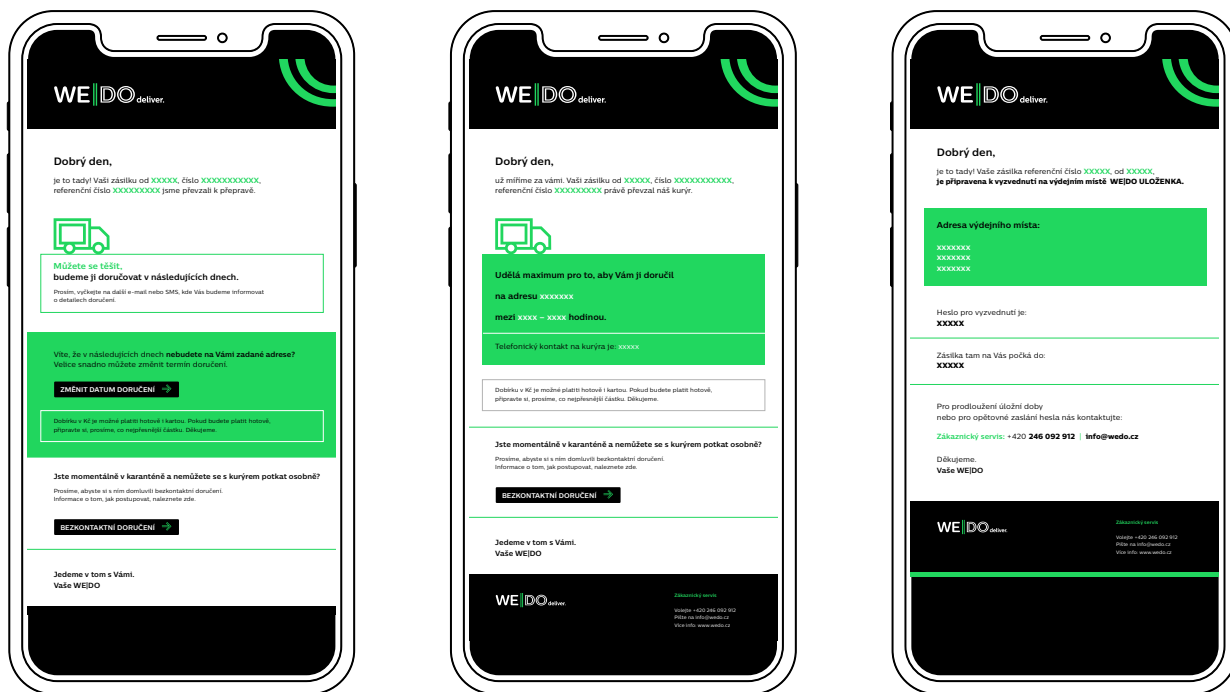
WE|DO deliver.

Dobrý den,

je to tady! Vaši zásilku od XXXXX, číslo XXXXXXXXXXX, referenční číslo XXXXXXXXX jsme převzali k přepravě.

Můžete se těšit,
budeme ji doručovat v následujících dnech.

Prosím, vyčkejte na další e-mail nebo SMS, kde Vás budeme informovat o detailech doručení.

Víte, že v následujících dnech nebudete na Vámi zadané adrese? Velice snadno můžete změnit termín doručení.

ZMĚNIT DATUM DORUČENÍ

Dobírku v Kč je možné platit hotově i kartou. Pokud budete platit hotově, připravte si, prosíme, co nejpřesnější částku. Děkujeme.

Jste momentálně v karanténě a nemůžete se s kurýrem potkat osobně?

Prosíme, abyste si s ním domluvili bezkontaktní doručení. Informace o tom, jak postupovat, naleznete zde.

BEZKONTAKTNÍ DORUČENÍ

Jedeme v tom s Vámi.
Vaše WE|DO

WE|DO deliver.

Dobrý den,

už míříme za vámi. Vaši zásilku od XXXXX, číslo XXXXXXXXXXX, referenční číslo XXXXXXXXX právě převzal náš kurýr.

Udělá maximum pro to, aby Vám ji doručil

na adresu xxxxxxx

mezi xxxx – xxxx hodinou.

Telefonický kontakt na kurýra je: xxxxx

Dobírku v Kč je možné platit hotově i kartou. Pokud budete platit hotově, připravte si, prosíme, co nejpřesnější částku. Děkujeme.

Jste momentálně v karanténě a nemůžete se s kurýrem potkat osobně?

Prosíme, abyste si s ním domluvili bezkontaktní doručení. Informace o tom, jak postupovat, naleznete zde.

BEZKONTAKTNÍ DORUČENÍ

Jedeme v tom s Vámi.
Vaše WE|DO

WE|DO deliver.

Zákaznický servis

Volejte +420 246 092 912
Pište na info@wedo.cz
Více info: www.wedo.cz

WE|DO deliver.

Dobrý den,

je to tady! Vaše zásilka referenční číslo XXXXX, od XXXXX, je připravena k vyzvednutí na výdejním místě WE|DO ULOŽENKA.

Adresa výdejního místa:

xxxxxxx
xxxxxxx
xxxxxxx

Heslo pro vyzvednutí je:
XXXXX

Zásilka tam na Vás počká do:
XXXXX

Pro prodloužení úložní doby nebo pro opětovné zaslání hesla nás kontaktujte:

Zákaznický servis: +420 246 092 912 | info@wedo.cz

Děkujeme.
Vaše WE|DO

WE|DO deliver.

Zákaznický servis

Volejte +420 246 092 912
Pište na info@wedo.cz
Více info: www.wedo.cz